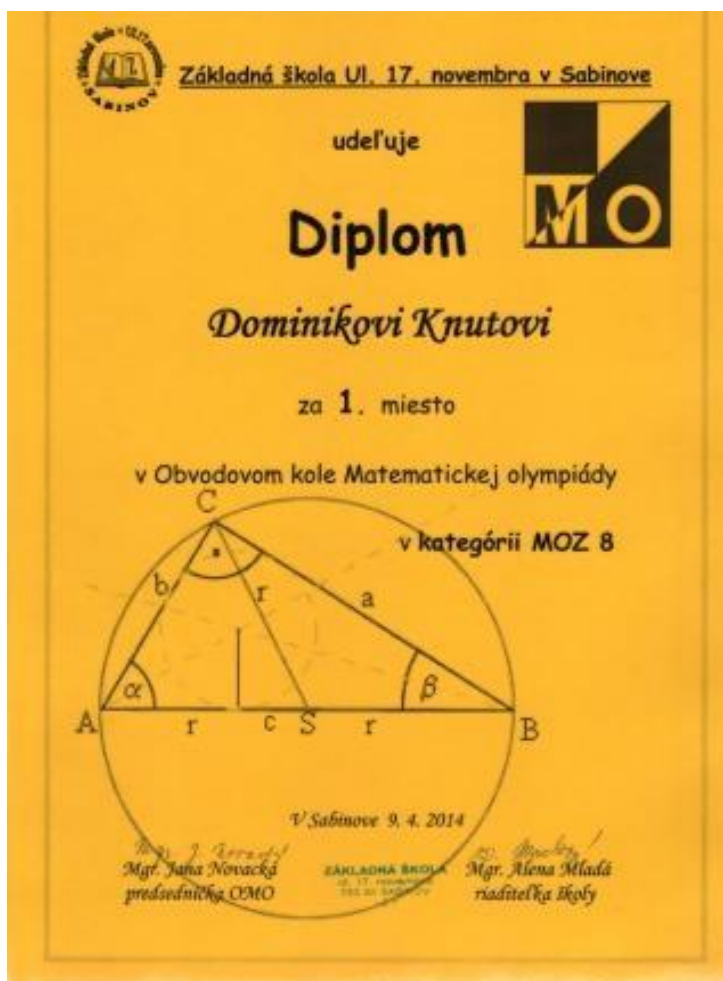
Základná škola Ul. 17. novembra v Sabinove
SABINOV

udeľuje

MO

Diplom

Dominikovi Knutovi

za 1. miesto

v Obvodovom kole Matematickej olympiády

v kategórii MOZ 8

C
b
r
a
$\alpha$
$\beta$
A
r
c
S
r
B

V Sabinove 9. 4. 2014

Mgr. Jana Novacká
predsedníčka OMO

ZÁKLADNÁ ŠKOLA
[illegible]

Mgr. Alena Mladá
riaditeľka školy